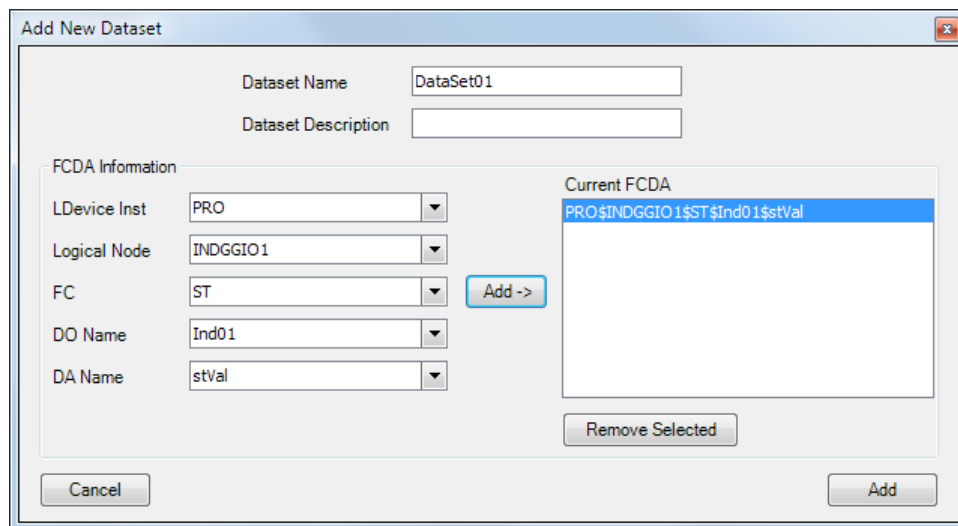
Add New Dataset

Dataset Name DataSet01

Dataset Description

FCDA Information

LDevice Inst PRO

Logical Node INDGGIO1

FC ST

DO Name Ind01

DA Name stVal

Add ->

Current FCDA

PRO$INDGGIO1$ST$Ind01$stVal

Remove Selected

Cancel

Add